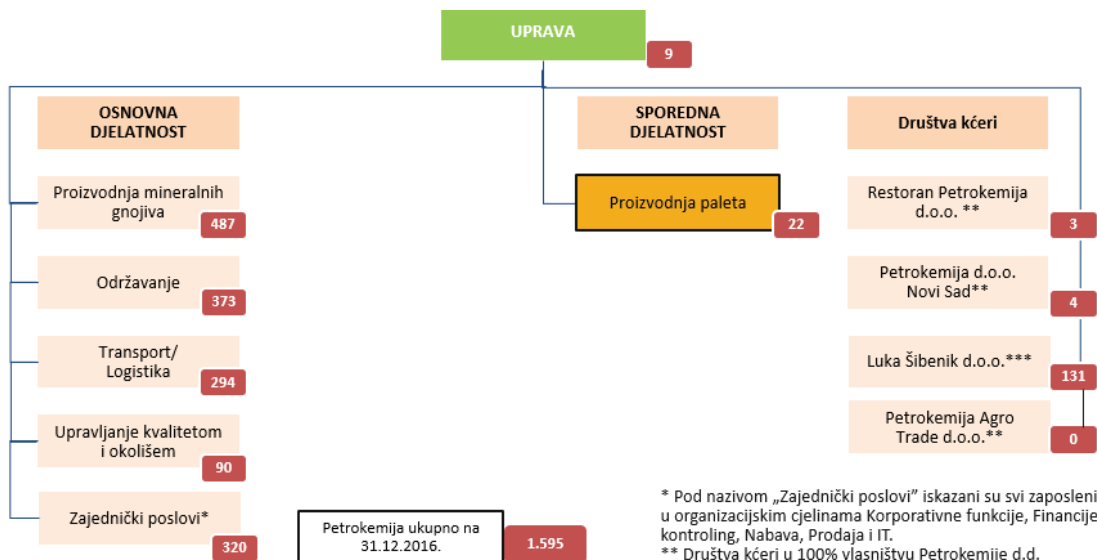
UPRAVA
9

OSNOVNA DJELATNOST

SPOREDNA DJELATNOST

Društva kćeri

Proizvodnja mineralnih gnojiva
487

Održavanje
373

Transport/ Logistika
294

Upravljanje kvalitetom i okolišem
90

Zajednički poslovi*
320

Proizvodnja paleta
22

Restoran Petrokemija d.o.o. **
3

Petrokemija d.o.o. Novi Sad**
4

Luka Šibenik d.o.o.***
131

Petrokemija Agro Trade d.o.o.**
0

Petrokemija ukupno na 31.12.2016.
1.595

* Pod nazivom „Zajednički poslovi" iskazani su svi zaposleni u organizacijskim cjelinama Korporativne funkcije, Financije i kontroling, Nabava, Prodaja i IT.
** Društva kćeri u 100% vlasništvu Petrokemije d.d.